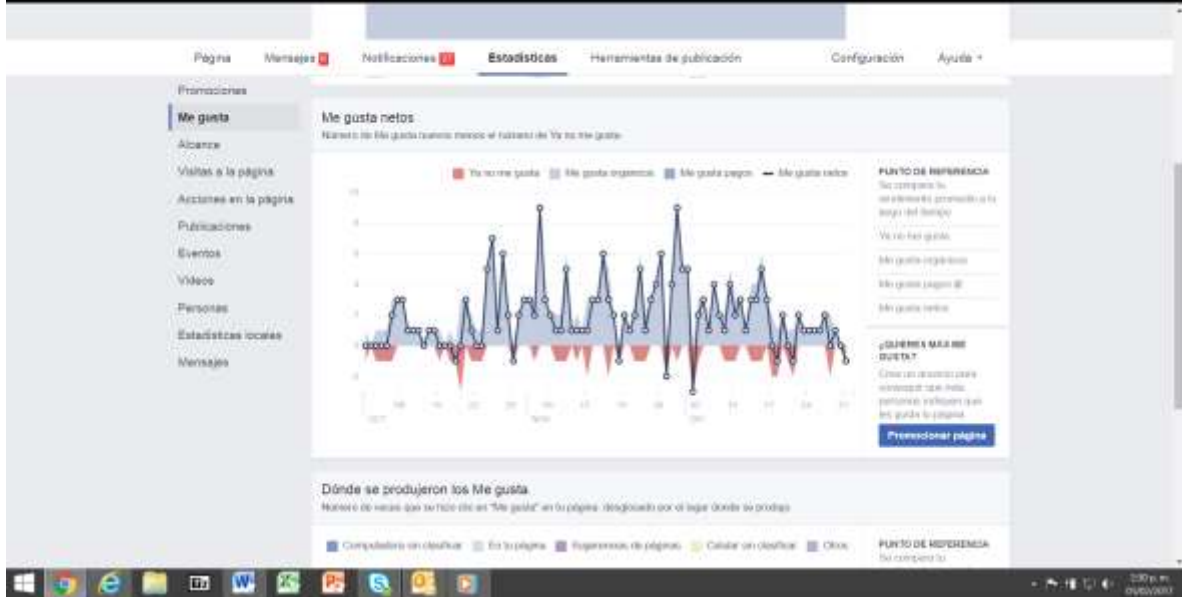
Página Mensajes Notificaciones Estadísticas Herramientas de publicación Configuración Ayuda

Promociones
Me gusta
Alcance
Visitas a la página
Acciones en la página
Publicaciones
Eventos
Videos
Personas
Estadísticas locales
Mensajes

Me gusta netos
Número de Me gusta nuevos menos el número de Ya no me gusta

Ya no me gusta Me gusta orgánicos Me gusta pagos Me gusta netos

PUNTO DE REFERENCIA
Se compara tu rendimiento promedio a lo largo del tiempo
Ya no me gusta
Me gusta orgánicos
Me gusta pagos
Me gusta netos

¿QUIERES MÁS ME GUSTA?
Crea un anuncio para conseguir que más personas indiquen que les gusta tu página.
Promocionar página

Dónde se produjeron los Me gusta
Número de veces que se hizo clic en "Me gusta" en tu página, desglosado por el lugar donde se produjo

Computadora sin clasificar En tu página Sugerencias de páginas Celular sin clasificar Otros

PUNTO DE REFERENCIA
Se compara tu